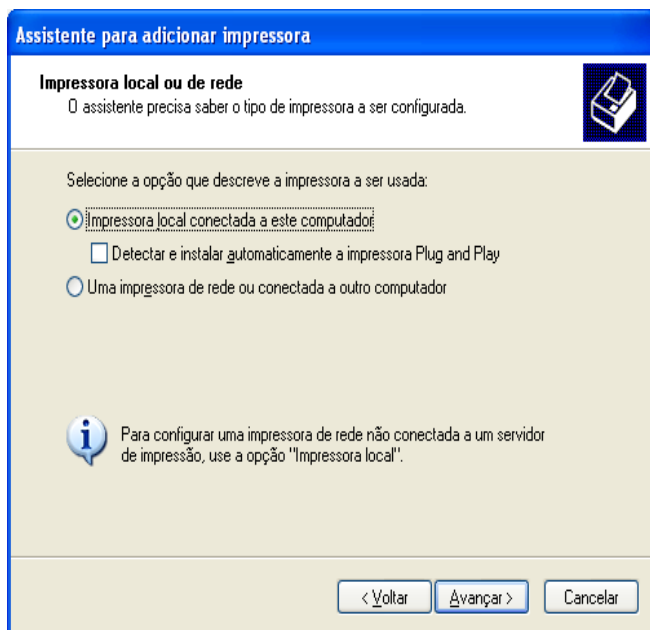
Assistente para adicionar impressora

Impressora local ou de rede
O assistente precisa saber o tipo de impressora a ser configurada.

Selecione a opção que descreve a impressora a ser usada:

Impressora local conectada a este computador

Detectar e instalar automaticamente a impressora Plug and Play

Uma impressora de rede ou conectada a outro computador

Para configurar uma impressora de rede não conectada a um servidor de impressão, use a opção "Impressora local".

< Voltar | Avançar > | Cancelar